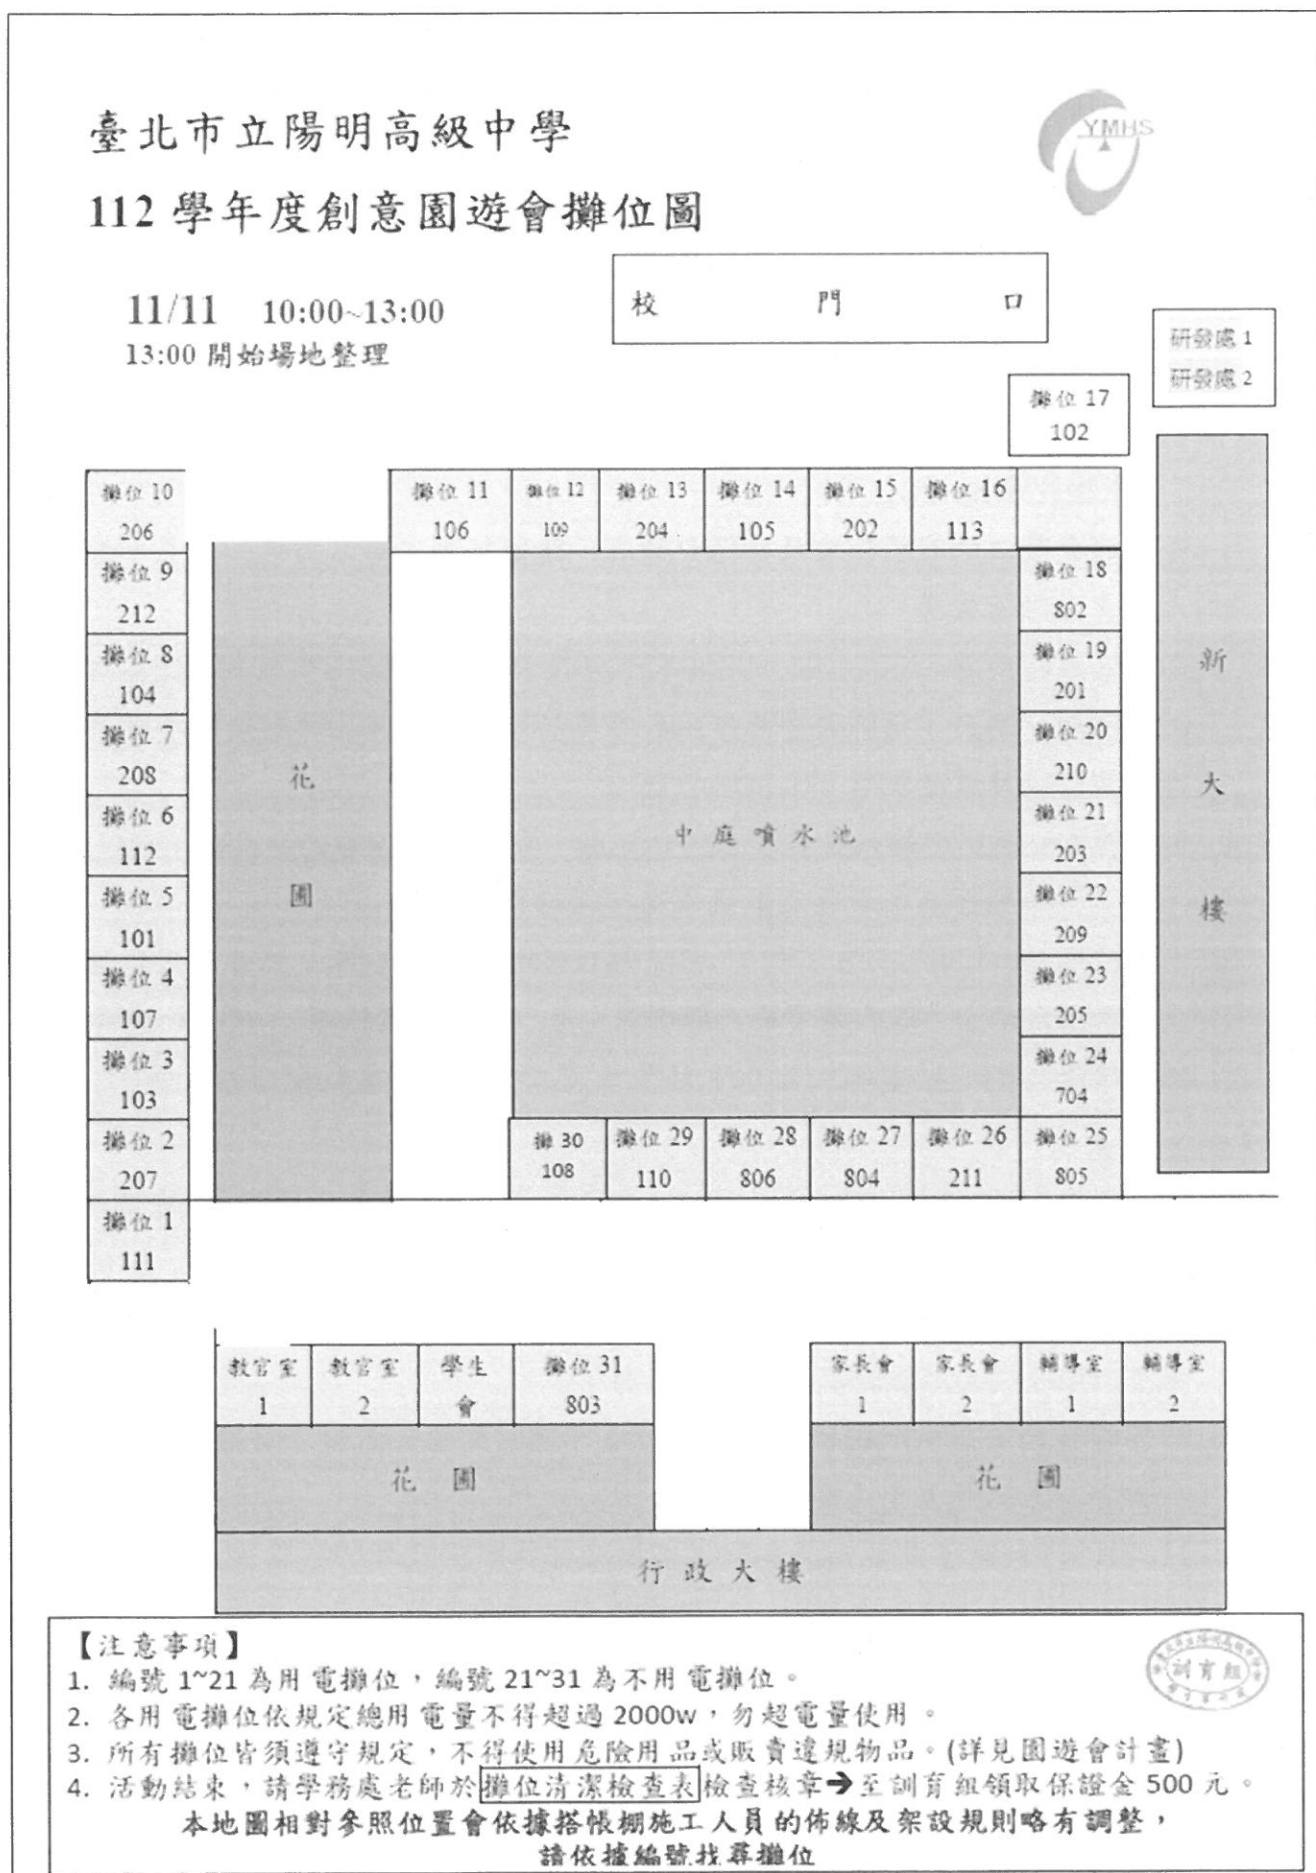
臺北市立陽明高級中學

112 學年度創意園遊會攤位圖

YMHS

11/11 10:00~13:00
13:00 開始場地整理

校 門 口

研發處 1
研發處 2

攤位 17
102

攤位 10
206

攤位 11
106

攤位 12
109

攤位 13
204

攤位 14
105

攤位 15
202

攤位 16
113

攤位 9
212

攤位 18
802

攤位 8
104

攤位 19
201

新大樓

攤位 7
208

攤位 20
210

花圃

中庭噴水池

攤位 6
112

攤位 21
203

攤位 5
101

攤位 22
209

攤位 4
107

攤位 23
205

攤位 3
103

攤位 24
704

攤位 2
207

攤 30
108

攤位 29
110

攤位 28
806

攤位 27
804

攤位 26
211

攤位 25
805

攤位 1
111

教官室 1

教官室 2

學生會

攤位 31
803

家長會 1

家長會 2

輔導室 1

輔導室 2

花 圃

花 圃

行 政 大 樓

【注意事項】
1. 編號 1~21 為用電攤位，編號 21~31 為不用電攤位。
2. 各用電攤位依規定總用電量不得超過 2000w，勿超電量使用。
3. 所有攤位皆須遵守規定，不得使用危險用品或販賣違規物品。(詳見園遊會計畫)
4. 活動結束，請學務處老師於攤位清潔檢查表檢查核章→至訓育組領取保證金 500 元。

本地圖相對參照位置會依據搭帳棚施工人員的佈線及架設規則略有調整，
請依據編號找尋攤位

訓育組